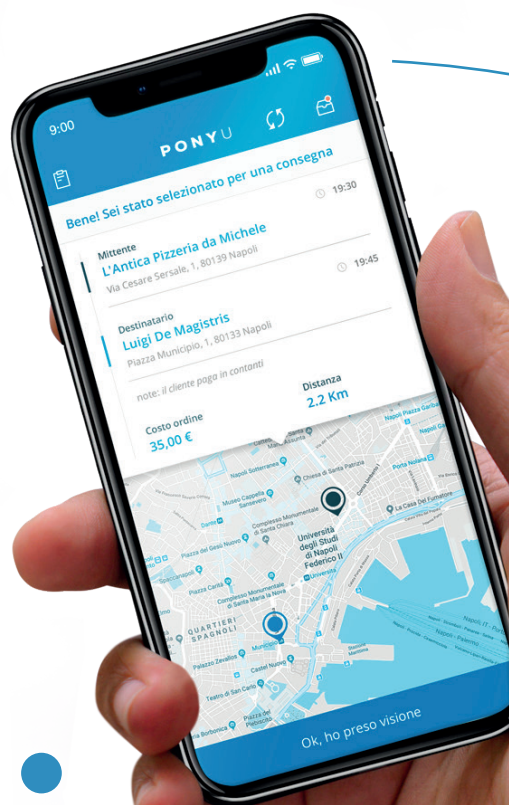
9:00

PONYU

Bene! Sei stato selezionato per una consegna

19:30

Mittente
L'Antica Pizzeria da Michele
Via Cesare Sersale, 1, 80139 Napoli

19:45

Destinatario
Luigi De Magistris
Piazza Municipio, 1, 80133 Napoli

note: il cliente paga in contanti

Costo ordine
35,00 €

Distanza
2.2 Km

Napoli Sotterranea
Chiesa di Santa Patrizia
Museo Cappella Sansevero
Porta Nolana
Complesso Monumentale di Santa Chiara
La Casa Del Formatore
Piazza del Gesù Nuovo
Università degli Studi di Napoli Federico II
Spaccanapoli
Piazza Carità
Complesso Monumentale di Santa Maria la Nova
QUARTIERI SPAGNOLI
Municipio
Palazzo Zevallos
Castel Nuovo
Teatro di San Carlo
Piazza del Plebiscito
Napoli Piazza Garibaldi

Ok, ho preso visione